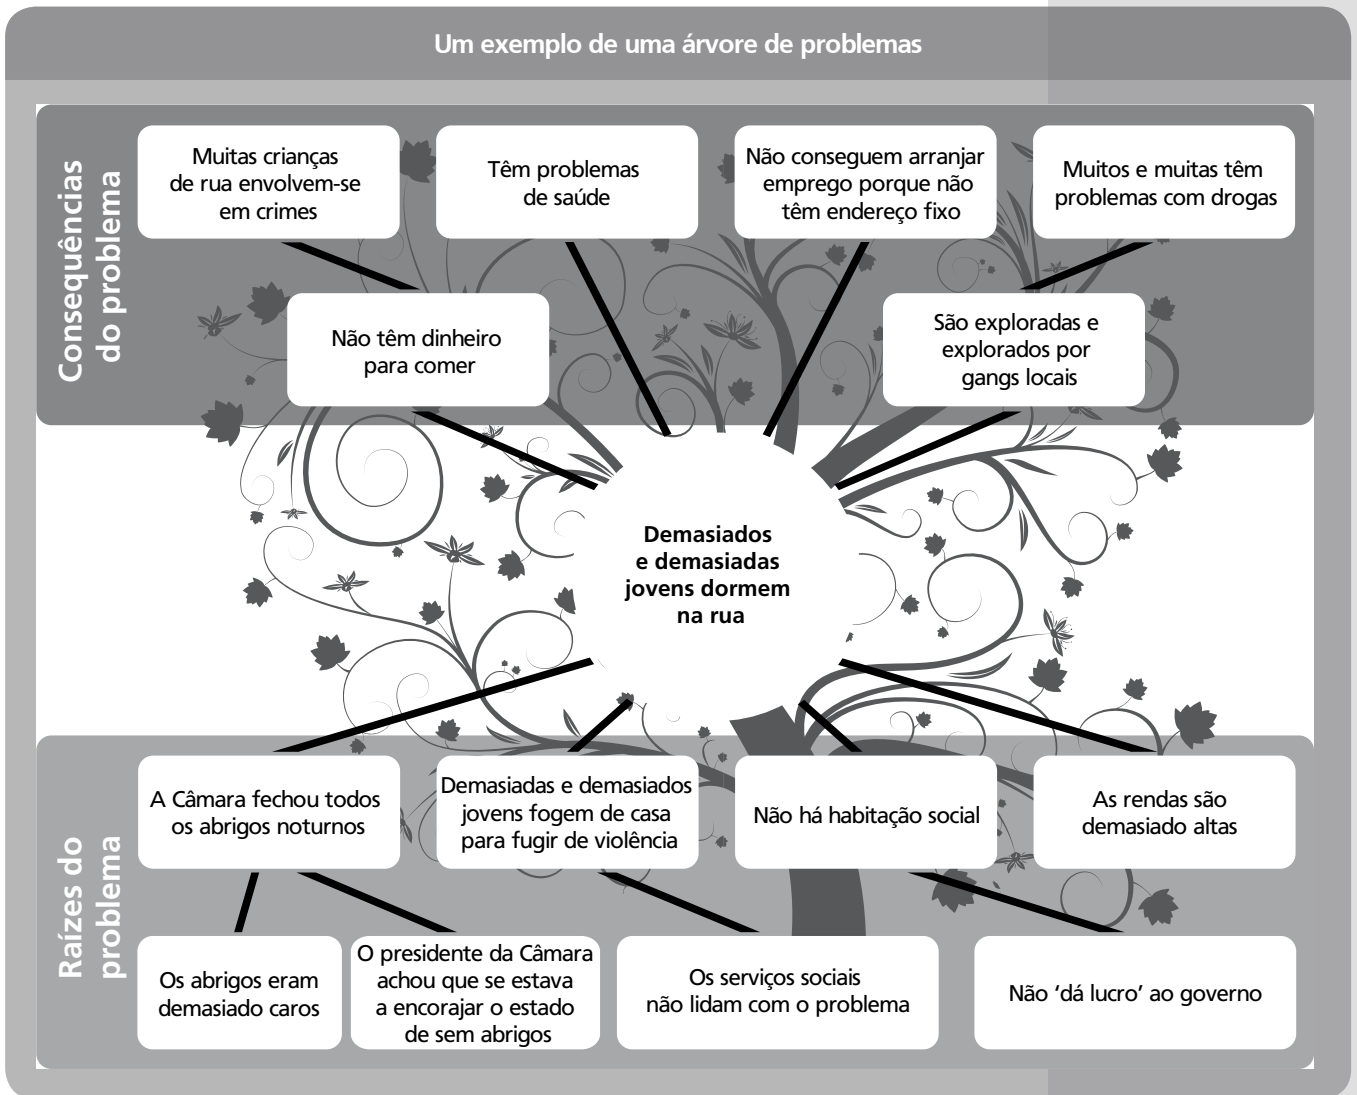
Um exemplo de uma árvore de problemas

Consequências do problema

Muitas crianças de rua envolvem-se em crimes

Têm problemas de saúde

Não conseguem arranjar emprego porque não têm endereço fixo

Muitos e muitas têm problemas com drogas

Não têm dinheiro para comer

São exploradas e explorados por gangs locais

Demasiados e demasiadas jovens dormem na rua

Raízes do problema

A Câmara fechou todos os abrigos noturnos

Demasiadas e demasiados jovens fogem de casa para fugir de violência

Não há habitação social

As rendas são demasiado altas

Os abrigos eram demasiado caros

O presidente da Câmara achou que se estava a encorajar o estado de sem abrigos

Os serviços sociais não lidam com o problema

Não 'dá lucro' ao governo